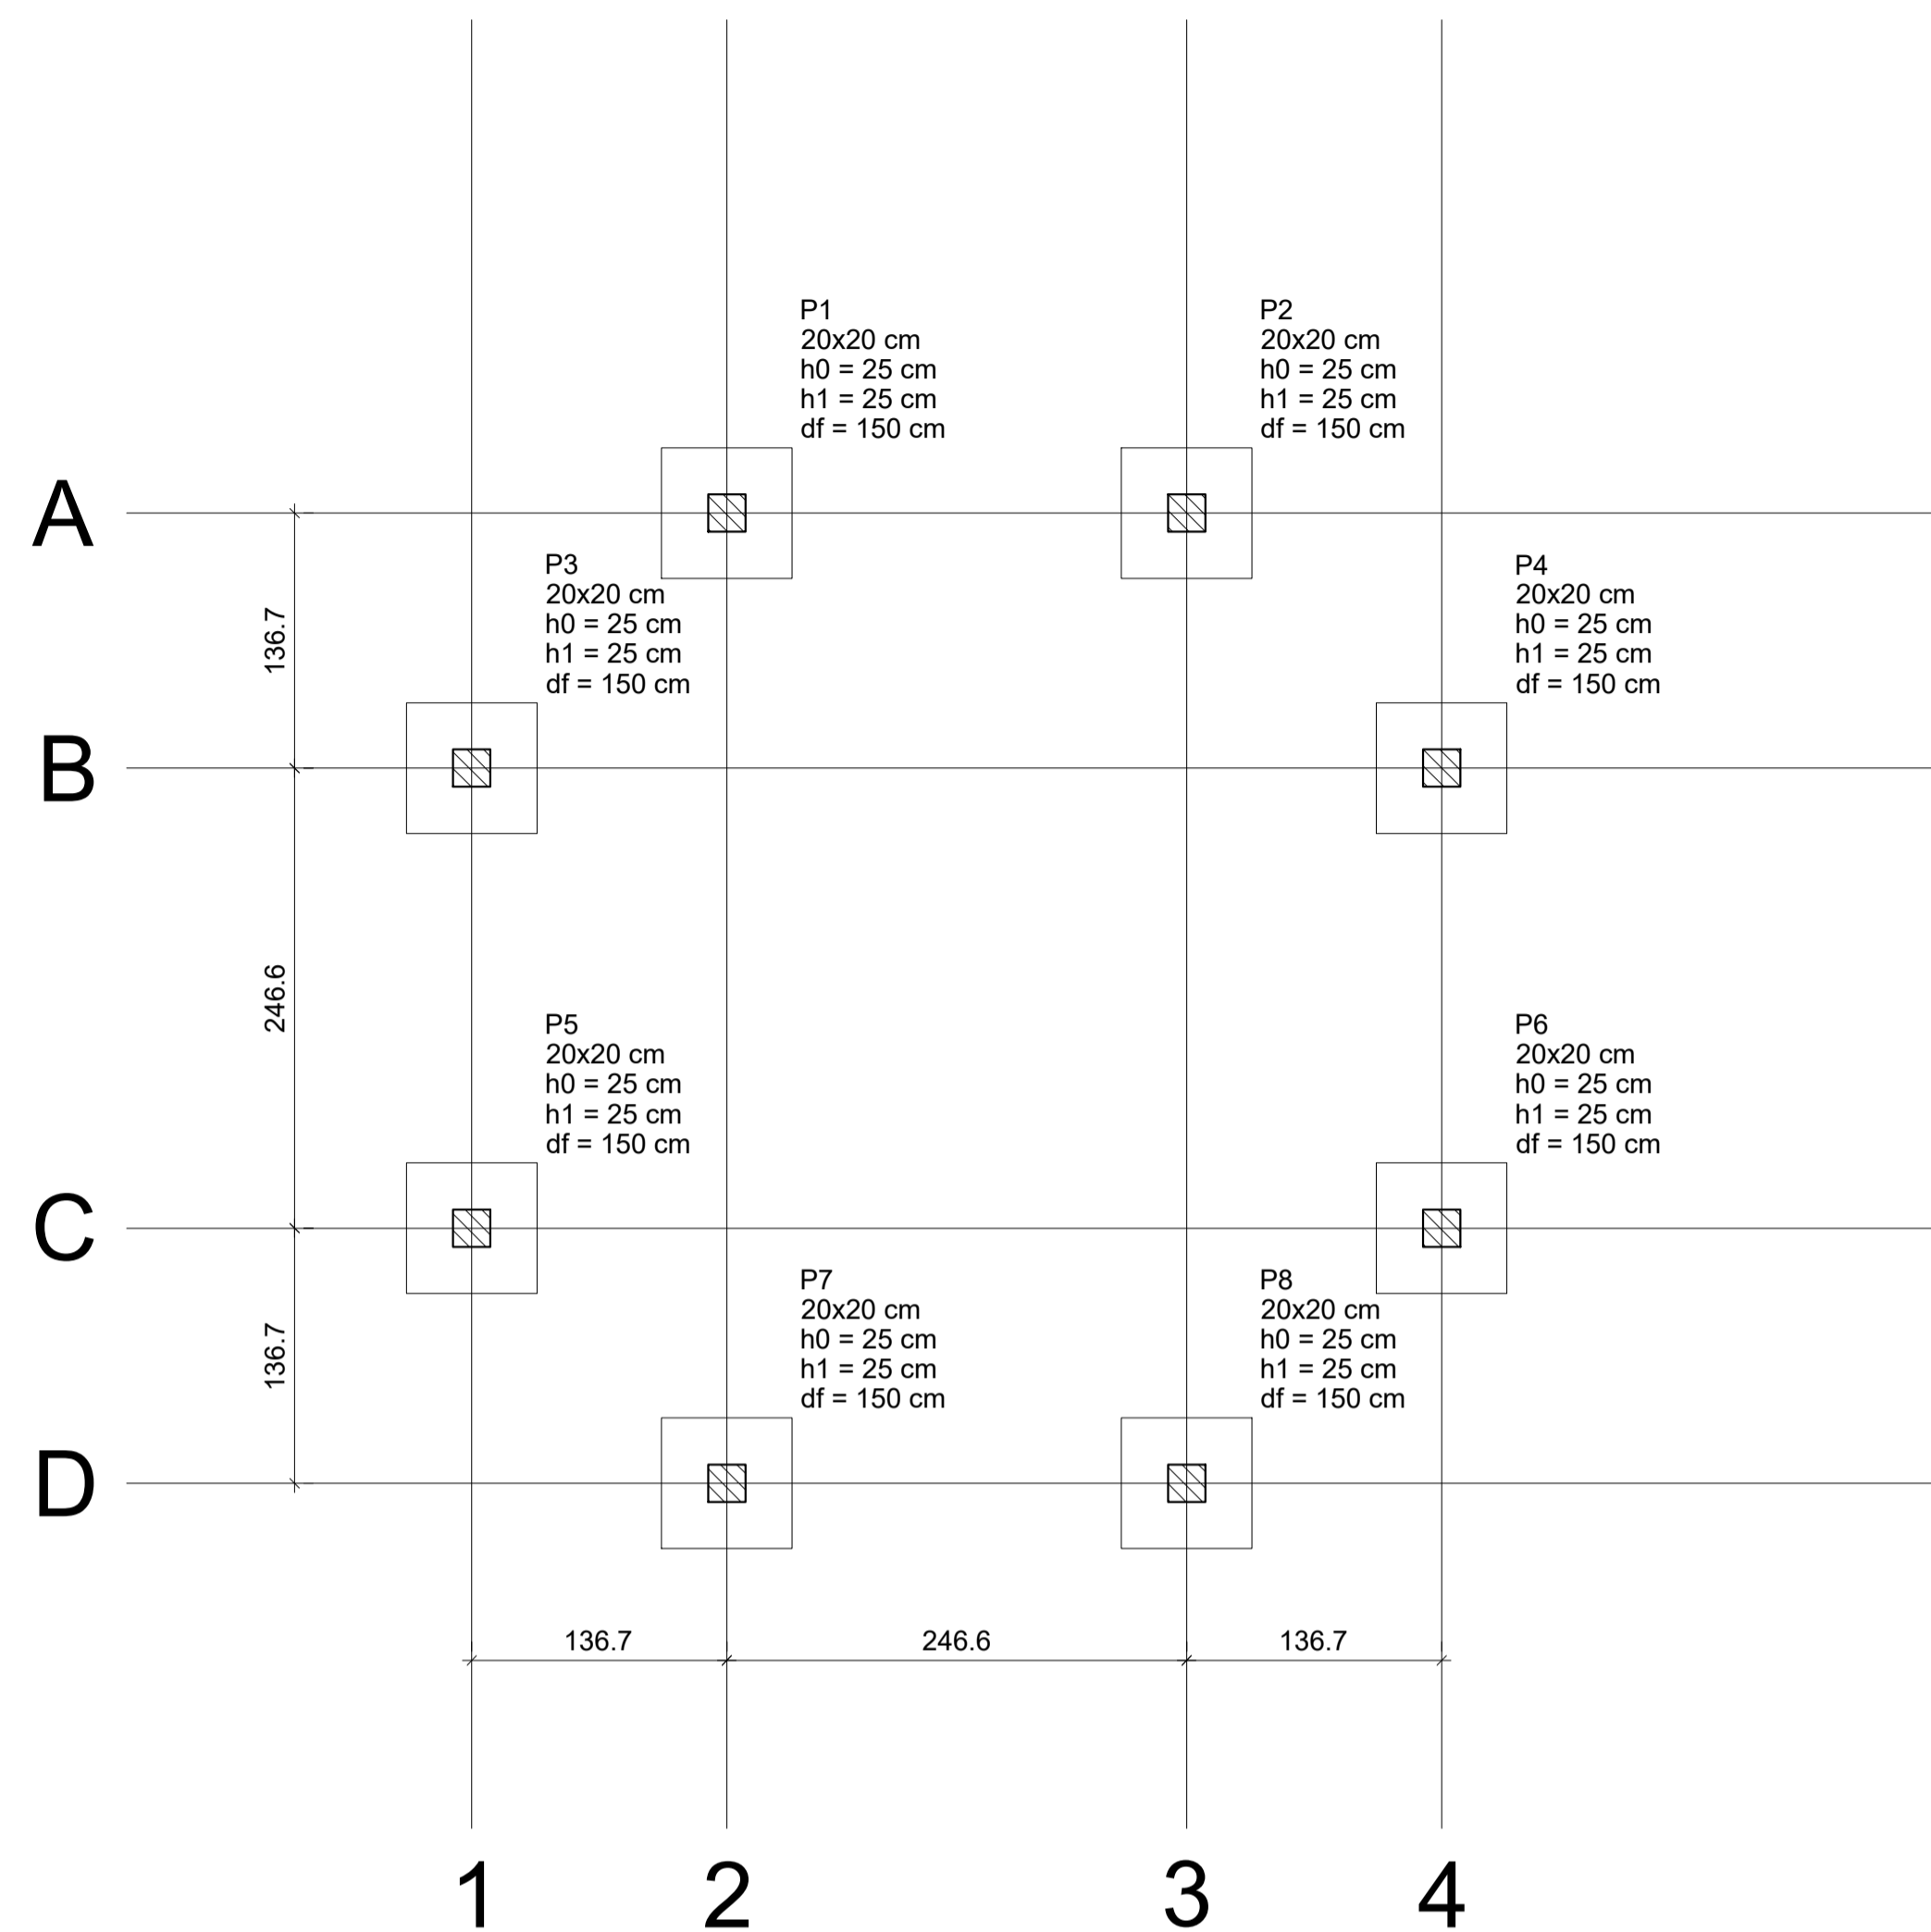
P1
20x20 cm
h0 = 25 cm
h1 = 25 cm
df = 150 cm

P2
20x20 cm
h0 = 25 cm
h1 = 25 cm
df = 150 cm

A

136.7

P3
20x20 cm
h0 = 25 cm
h1 = 25 cm
df = 150 cm

P4
20x20 cm
h0 = 25 cm
h1 = 25 cm
df = 150 cm

B

246.6

P5
20x20 cm
h0 = 25 cm
h1 = 25 cm
df = 150 cm

P6
20x20 cm
h0 = 25 cm
h1 = 25 cm
df = 150 cm

C

136.7

P7
20x20 cm
h0 = 25 cm
h1 = 25 cm
df = 150 cm

P8
20x20 cm
h0 = 25 cm
h1 = 25 cm
df = 150 cm

D

136.7
246.6
136.7

1
2
3
4